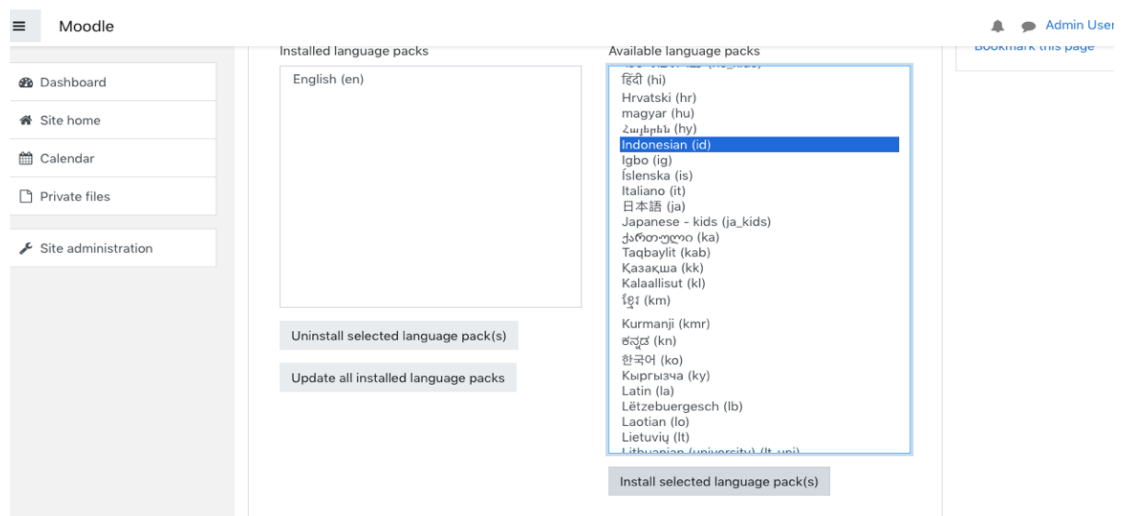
Moodle

Admin User

Dashboard

Site home

Calendar

Private files

Site administration

Installed language packs

English (en)

Uninstall selected language pack(s)

Update all installed language packs

Available language packs

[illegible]
हिंदी (hi)
Hrvatski (hr)
magyar (hu)
Հայերեն (hy)
Indonesian (id)
Igbo (ig)
Íslenska (is)
Italiano (it)
日本語 (ja)
Japanese - kids (ja_kids)
ქართული (ka)
Taqbaylit (kab)
Қазақша (kk)
Kalaallisut (kl)
ខ្មែរ (km)
Kurmanji (kmr)
ಕನ್ನಡ (kn)
한국어 (ko)
Кыргызча (ky)
Latin (la)
Lëtzebuergesch (lb)
Laotian (lo)
Lietuvių (lt)
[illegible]

Install selected language pack(s)

Bookmark this page